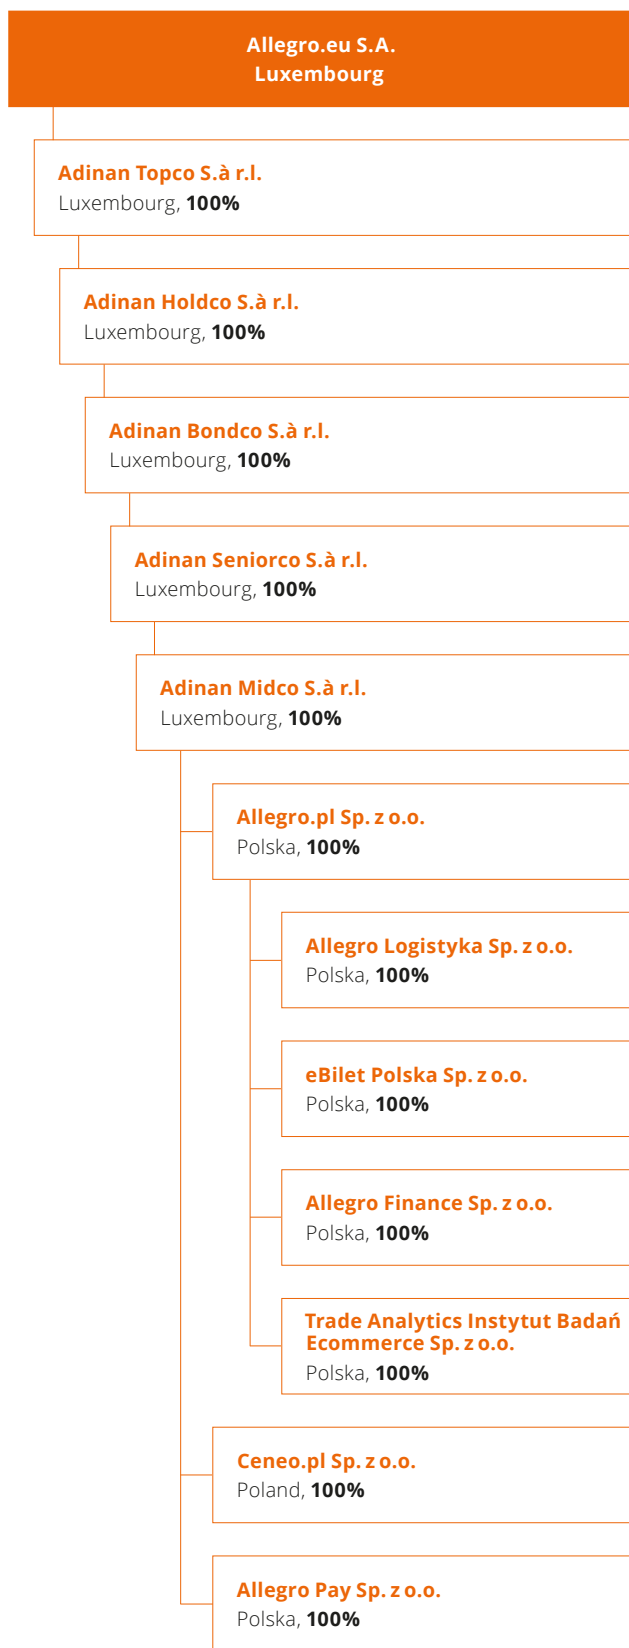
Allegro.eu S.A.
Luxembourg

Adinan Topco S.à r.l.
Luxembourg, **100%**

Adinan Holdco S.à r.l.
Luxembourg, **100%**

Adinan Bondco S.à r.l.
Luxembourg, **100%**

Adinan Seniorco S.à r.l.
Luxembourg, **100%**

Adinan Midco S.à r.l.
Luxembourg, **100%**

Allegro.pl Sp. z o.o.
Polska, **100%**

Allegro Logistyka Sp. z o.o.
Polska, **100%**

eBilet Polska Sp. z o.o.
Polska, **100%**

Allegro Finance Sp. z o.o.
Polska, **100%**

Trade Analytics Instytut Badań Ecommerce Sp. z o.o.
Polska, **100%**

Ceneo.pl Sp. z o.o.
Poland, **100%**

Allegro Pay Sp. z o.o.
Polska, **100%**